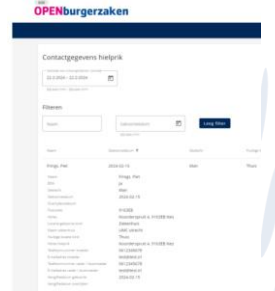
OPENburgerzaken

Contactgegevens hielprik

22-2-2024 - 22-2-2024

Filteren

Naam

Geboortedatum

Leeg filter

Naam

Geboortedatum

Geslacht

Prinkgo, Piet

2024-02-19

Man

Thuis

Naam

Prinkgo, Piet

BSN

Ja

Geslacht

Man

Geboortedatum

2024-02-19

Postcode

Huisnummer

Straat

Woonplaats

Verblijfplaats

Thuis

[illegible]

2024-02-19